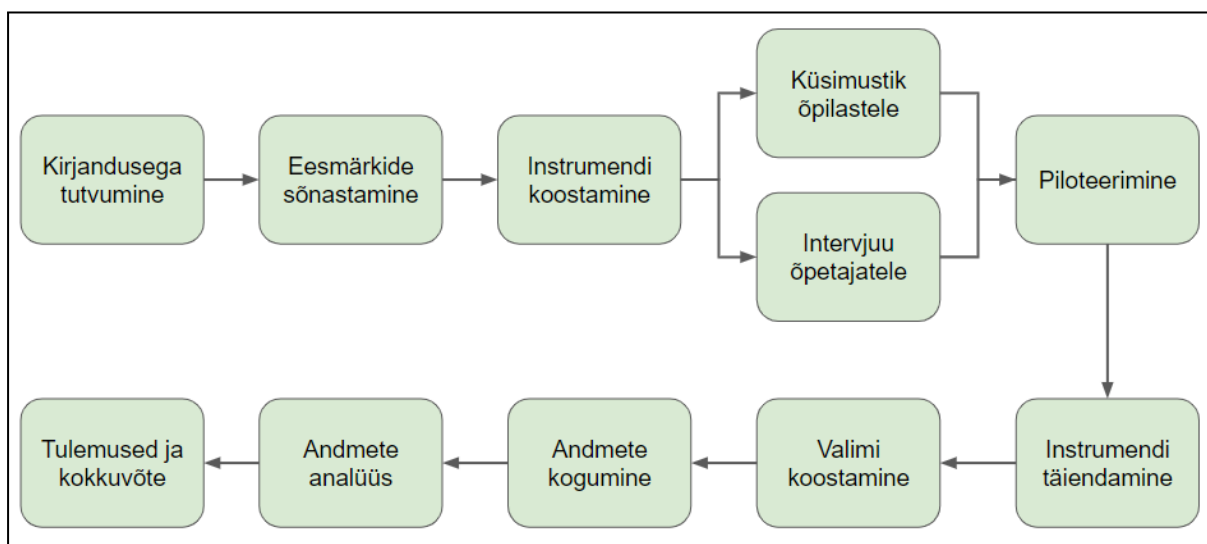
Kirjandusega tutvumine

Eesmärkide sõnastamine

Instrumendi koostamine

Küsimustik õpilastele

Intervjuu õpetajatele

Piloteerimine

Instrumendi täiendamine

Valimi koostamine

Andmete kogumine

Andmete analüüs

Tulemused ja kokkuvõte